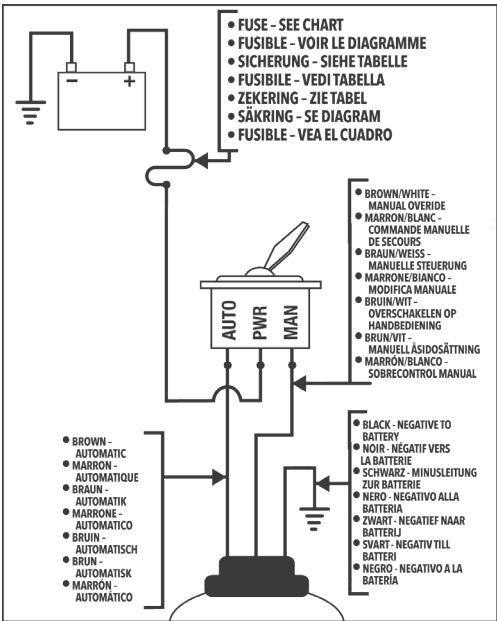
−
+

• FUSE – SEE CHART
• FUSIBLE – VOIR LE DIAGRAMME
• SICHERUNG – SIEHE TABELLE
• FUSIBILE – VEDI TABELLA
• ZEKERING – ZIE TABEL
• SÄKRING – SE DIAGRAM
• FUSIBLE – VEA EL CUADRO

• BROWN/WHITE – MANUAL OVERIDE
• MARRON/BLANC – COMMANDE MANUELLE DE SECOURS
• BRAUN/WEISS – MANUELLE STEUERUNG
• MARRONE/BIANCO – MODIFICA MANUALE
• BRUIN/WIT – OVERSCHAKELEN OP HANDBEDIENING
• BRUN/VIT – MANUELL ÅSIDOSÄTTNING
• MARRÓN/BLANCO – SOBRECONTROL MANUAL

AUTO PWR MAN

• BROWN – AUTOMATIC
• MARRON – AUTOMATIQUE
• BRAUN – AUTOMATIK
• MARRONE – AUTOMATICO
• BRUIN – AUTOMATISCH
• BRUN – AUTOMATISK
• MARRÓN – AUTOMÁTICO

• BLACK - NEGATIVE TO BATTERY
• NOIR - NÉGATIF VERS LA BATTERIE
• SCHWARZ - MINUSLEITUNG ZUR BATTERIE
• NERO - NEGATIVO ALLA BATTERIA
• ZWART - NEGATIEF NAAR BATTERIJ
• SVART - NEGATIV TILL BATTERI
• NEGRO - NEGATIVO A LA BATERÍA